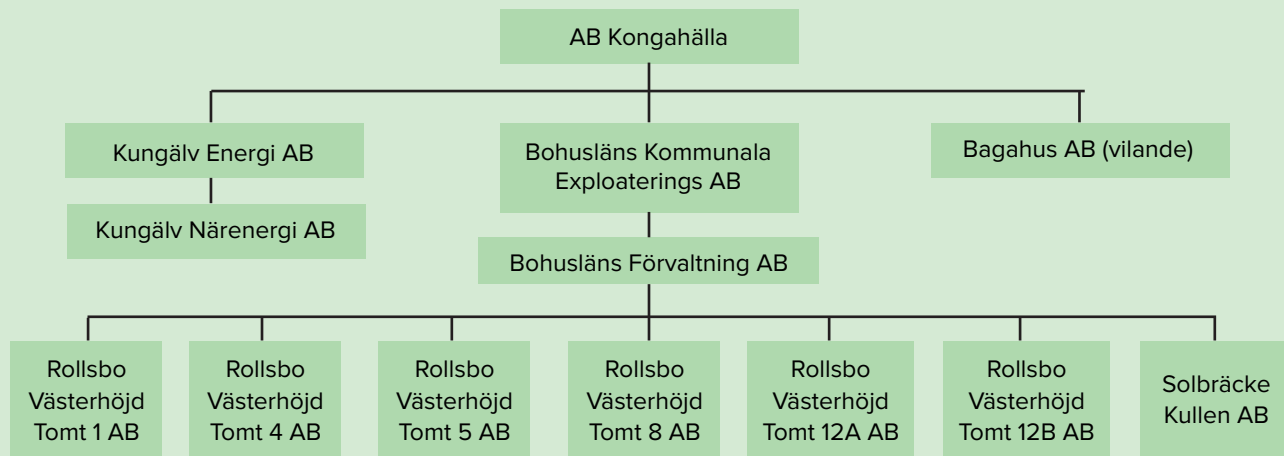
AB Kongahälla

Kungälv Energi AB

Kungälv Närenergi AB

Bohusläns Kommunala Exploaterings AB

Bohusläns Förvaltning AB

Bagahus AB (vilande)

Rollsbo Västerhöjd Tomt 1 AB

Rollsbo Västerhöjd Tomt 4 AB

Rollsbo Västerhöjd Tomt 5 AB

Rollsbo Västerhöjd Tomt 8 AB

Rollsbo Västerhöjd Tomt 12A AB

Rollsbo Västerhöjd Tomt 12B AB

Solbräcke Kullen AB